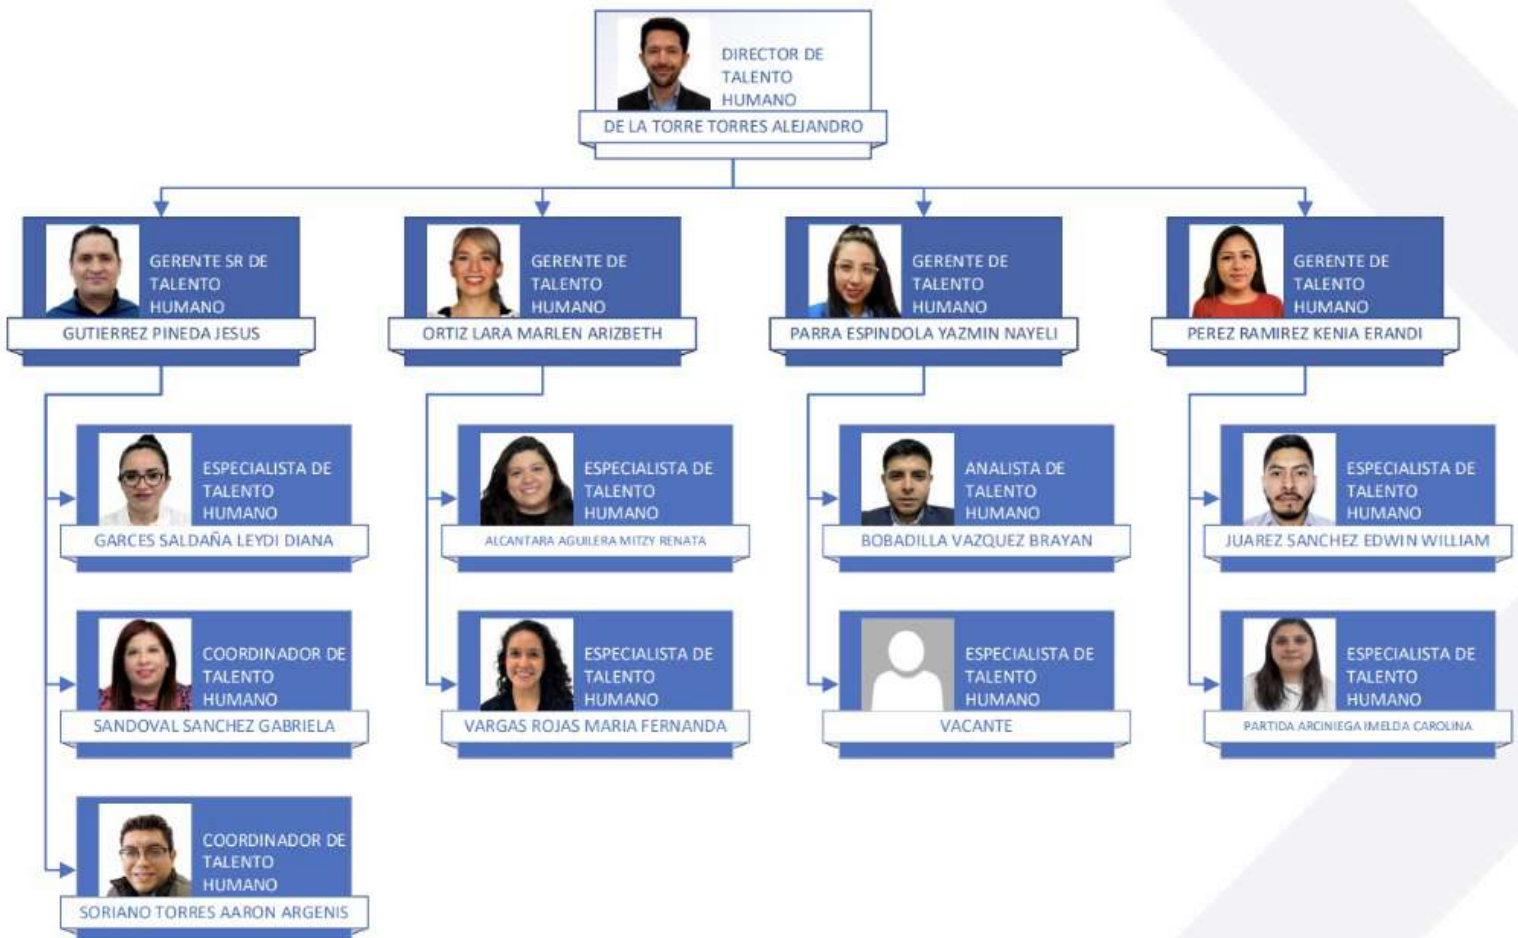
DIRECTOR DE TALENTO HUMANO
DE LA TORRE TORRES ALEJANDRO

GERENTE SR DE TALENTO HUMANO
GUTIERREZ PINEDA JESUS

GERENTE DE TALENTO HUMANO
ORTIZ LARA MARLEN ARIZBETH

GERENTE DE TALENTO HUMANO
PARRA ESPINDOLA YAZMIN NAYELI

GERENTE DE TALENTO HUMANO
PEREZ RAMIREZ KENIA ERANDI

ESPECIALISTA DE TALENTO HUMANO
GARCES SALDAÑA LEYDI DIANA

COORDINADOR DE TALENTO HUMANO
SANDOVAL SANCHEZ GABRIELA

COORDINADOR DE TALENTO HUMANO
SORIANO TORRES AARON ARGENIS

ESPECIALISTA DE TALENTO HUMANO
ALCANTARA AGUILERA MITZY RENATA

ESPECIALISTA DE TALENTO HUMANO
VARGAS ROJAS MARIA FERNANDA

ANALISTA DE TALENTO HUMANO
BOBADILLA VAZQUEZ BRAYAN

ESPECIALISTA DE TALENTO HUMANO
VACANTE

ESPECIALISTA DE TALENTO HUMANO
JUAREZ SANCHEZ EDWIN WILLIAM

ESPECIALISTA DE TALENTO HUMANO
PARTIDA ARCINIEGA IMELDA CAROLINA